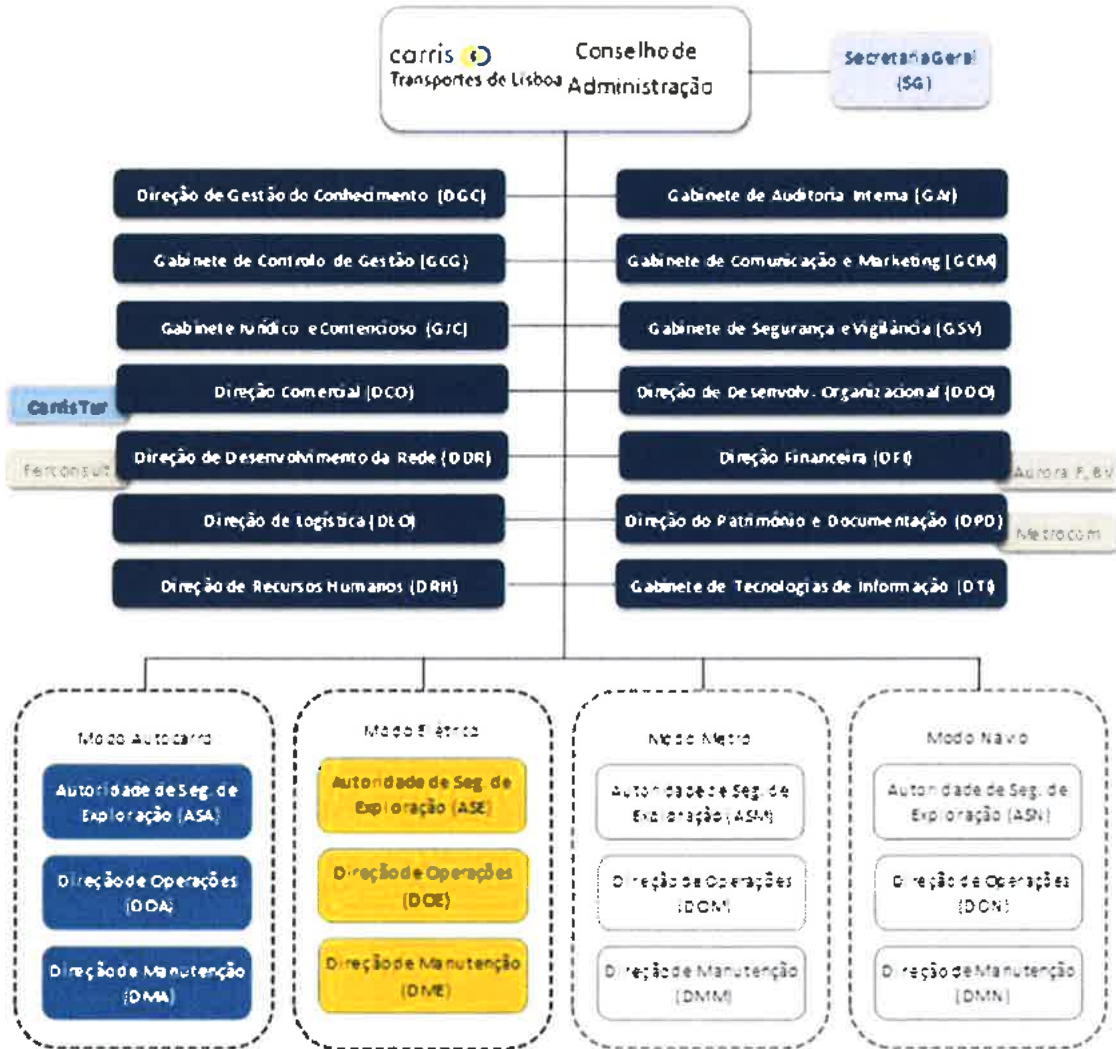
carris
Transportes de Lisboa

Conselho de Administração

Secretaria Geral (SG)

Direção de Gestão do Conhecimento (DGC)

Gabinete de Auditoria Interna (GAI)

Gabinete de Controlo de Gestão (GCG)

Gabinete de Comunicação e Marketing (GCM)

Gabinete Jurídico e Contencioso (GJC)

Gabinete de Segurança e Vigilância (GSV)

CarrisTur

Direção Comercial (DCO)

Direção de Desenvolv. Organizacional (DDO)

Ferconsult

Direção de Desenvolvimento da Rede (DDR)

Direção Financeira (DFI)

Aurora F. BV

Direção de Logística (DLO)

Direção do Património e Documentação (DPD)

Metrocom

Direção de Recursos Humanos (DRH)

Gabinete de Tecnologias de Informação (DTI)

Modo Autocarro

Autoridade de Seg. de Exploração (ASA)

Direção de Operações (DOA)

Direção de Manutenção (DMA)

Modo Elétrico

Autoridade de Seg. de Exploração (ASE)

Direção de Operações (DOE)

Direção de Manutenção (DME)

Modo Metro

Autoridade de Seg. de Exploração (ASM)

Direção de Operações (DOM)

Direção de Manutenção (DMM)

Modo Navio

Autoridade de Seg. de Exploração (ASN)

Direção de Operações (DON)

Direção de Manutenção (DMN)